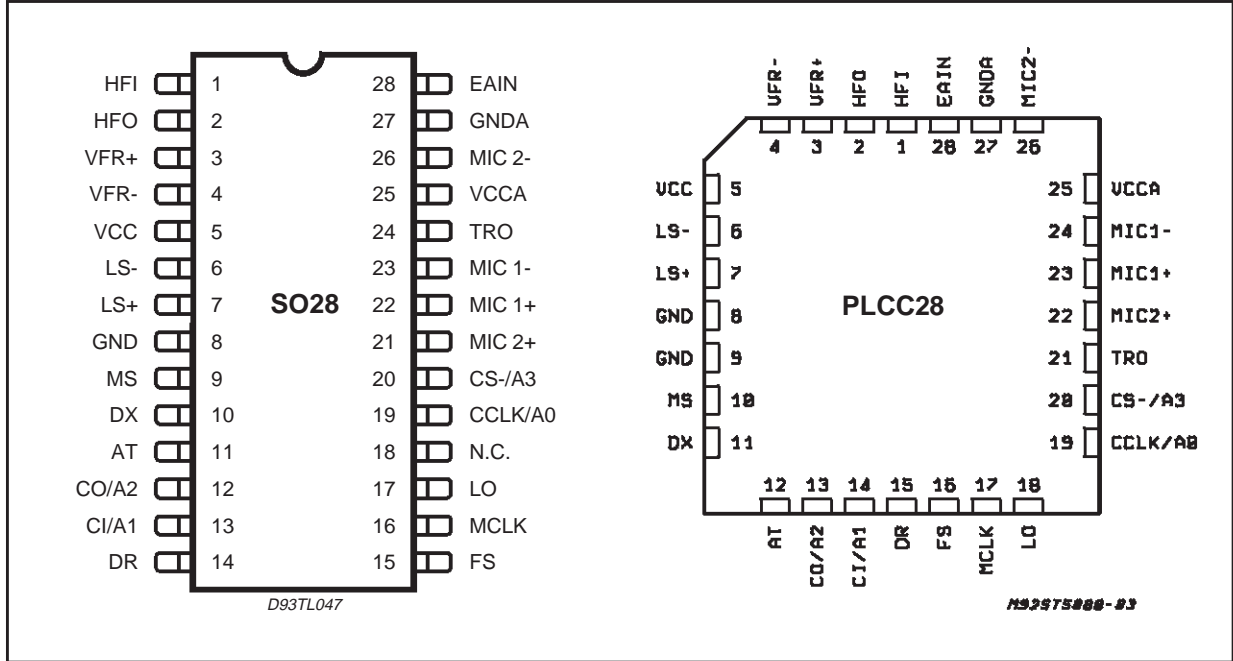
HFI 1 28 EAIN
HFO 2 27 GNDA
VFR+ 3 26 MIC 2-
VFR- 4 25 VCCA
VCC 5 24 TRO
LS- 6 23 MIC 1-
LS+ 7 22 MIC 1+
GND 8 21 MIC 2+
MS 9 20 CS-/A3
DX 10 19 CCLK/A0
AT 11 18 N.C.
CO/A2 12 17 LO
CI/A1 13 16 MCLK
DR 14 15 FS

SO28

D93TL047

VFR- VFR+ HFO HFI EAIN GNDA MIC2-
4 3 2 1 28 27 26

VCC 5
LS- 6
LS+ 7
GND 8
GND 9
MS 10
DX 11

25 VCCA
24 MIC1-
23 MIC1+
22 MIC2+
21 TRO
20 CS-/A3
19 CCLK/A0

PLCC28

12 13 14 15 16 17 18
AT CO/A2 CI/A1 DR FS MCLK LO

M92ST5880-03